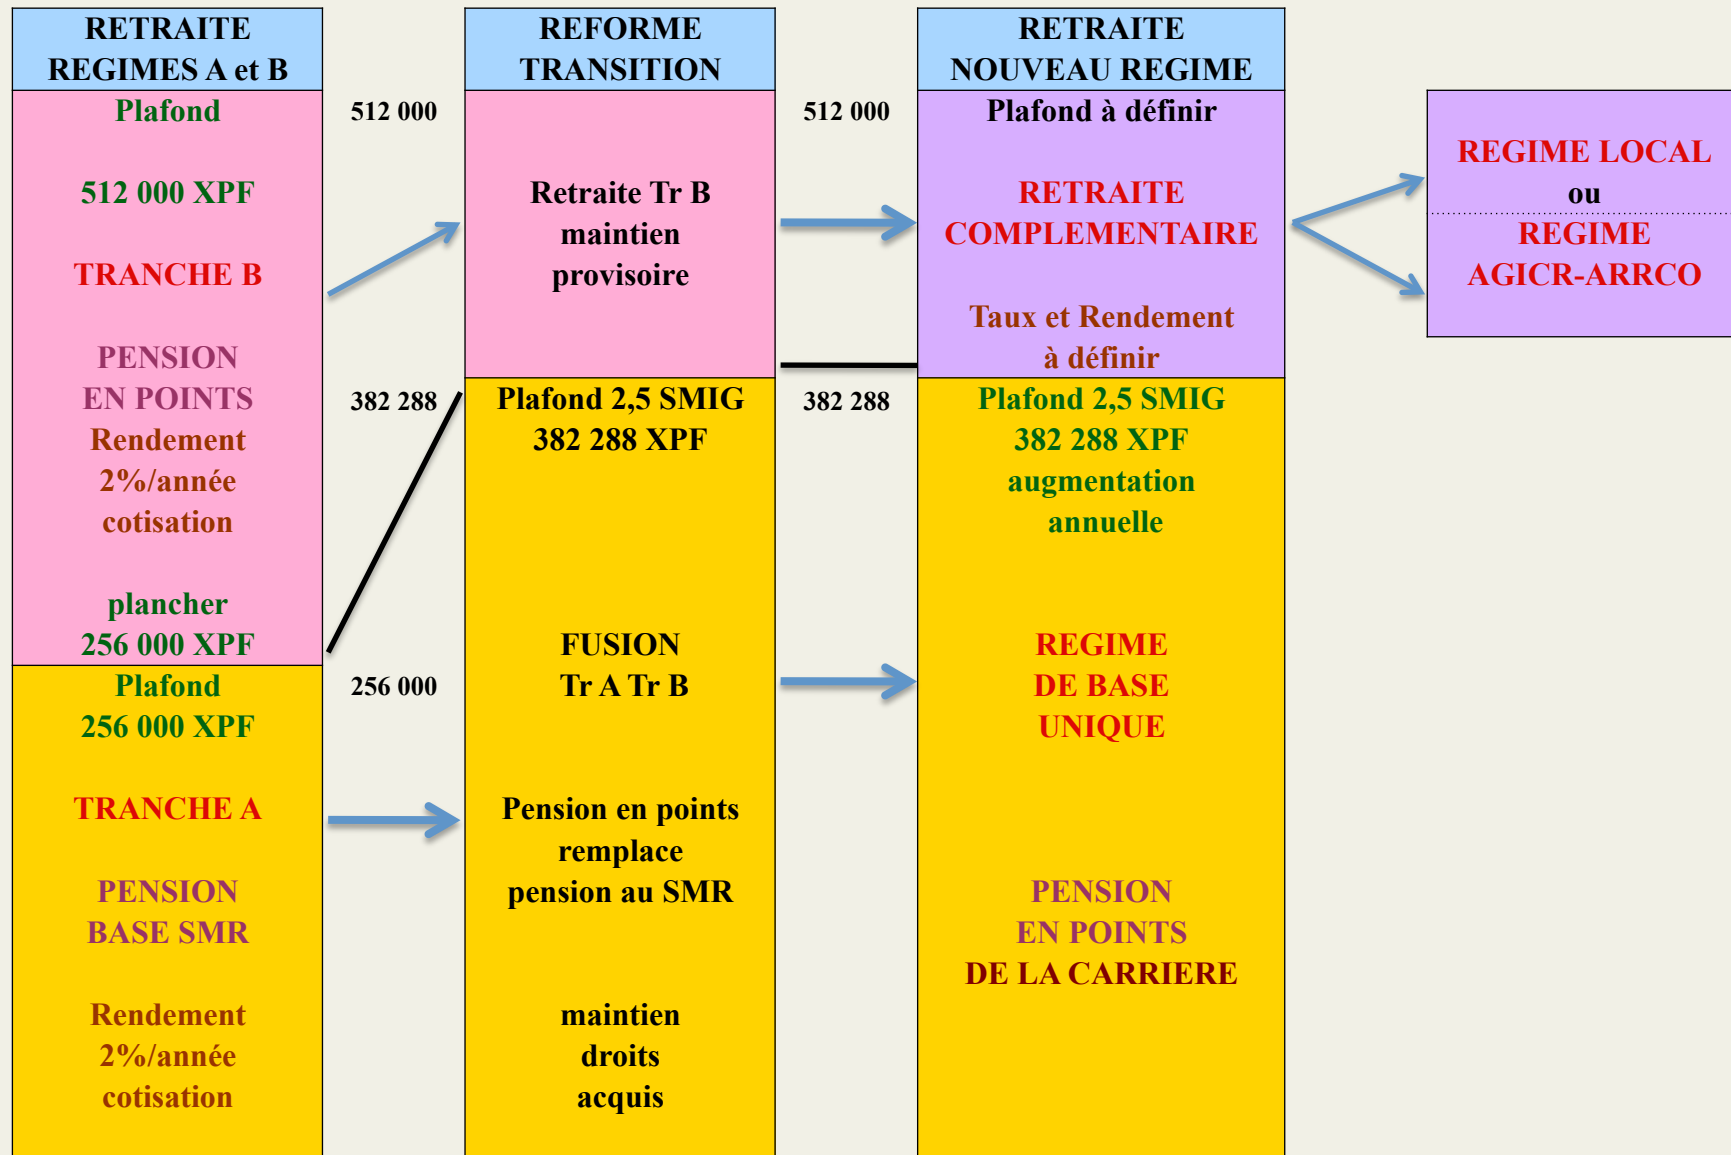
RETRAITE
REGIMES A et B

Plafond

512 000 XPF

TRANCHE B

PENSION
EN POINTS
Rendement
2%/année
cotisation

plancher
256 000 XPF

Plafond
256 000 XPF

TRANCHE A

PENSION
BASE SMR

Rendement
2%/année
cotisation

512 000

382 288

256 000

REFORME
TRANSITION

Retraite Tr B
maintien
provisoire

Plafond 2,5 SMIG
382 288 XPF

FUSION
Tr A Tr B

Pension en points
remplace
pension au SMR

maintien
droits
acquis

512 000

382 288

RETRAITE
NOUVEAU REGIME

Plafond à définir

RETRAITE
COMPLEMENTAIRE

Taux et Rendement
à définir

Plafond 2,5 SMIG
382 288 XPF
augmentation
annuelle

REGIME
DE BASE
UNIQUE

PENSION
EN POINTS
DE LA CARRIERE

REGIME LOCAL
ou
REGIME
AGICR-ARRCO